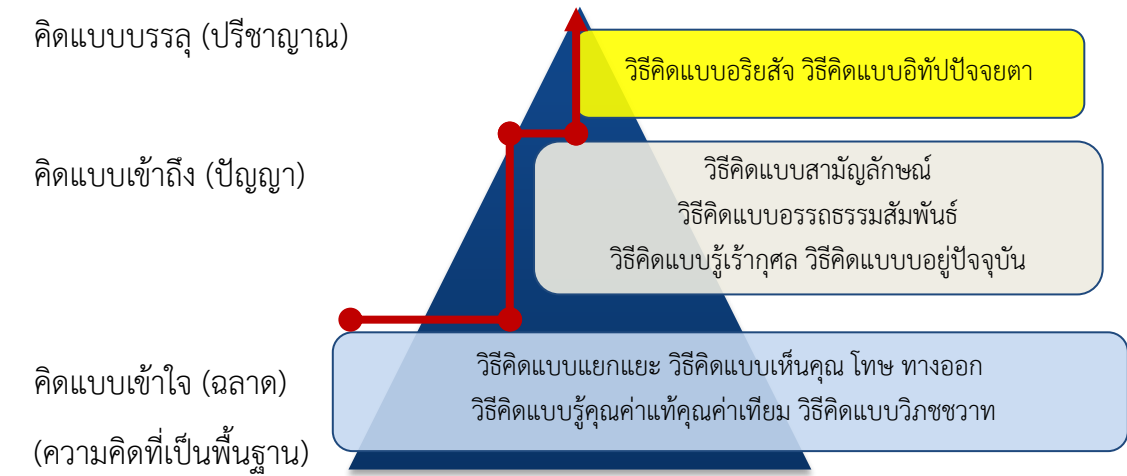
คิดแบบบรรลุ (ปรีชาญาณ)

วิธีคิดแบบอริยสัจ วิธีคิดแบบอิทัปปัจจยตา

คิดแบบเข้าถึง (ปัญญา)

วิธีคิดแบบสามัญลักษณ์
วิธีคิดแบบอรรถธรรมสัมพันธ์
วิธีคิดแบบรู้เร้ากุศล วิธีคิดแบบบอยู่ปัจจุบัน

คิดแบบเข้าใจ (ฉลาด)
(ความคิดที่เป็นพื้นฐาน)

วิธีคิดแบบแยกแยะ วิธีคิดแบบเห็นคุณ โทษ ทางออก
วิธีคิดแบบรู้คุณค่าแท้คุณค่าเทียม วิธีคิดแบบวิภัชชวาท